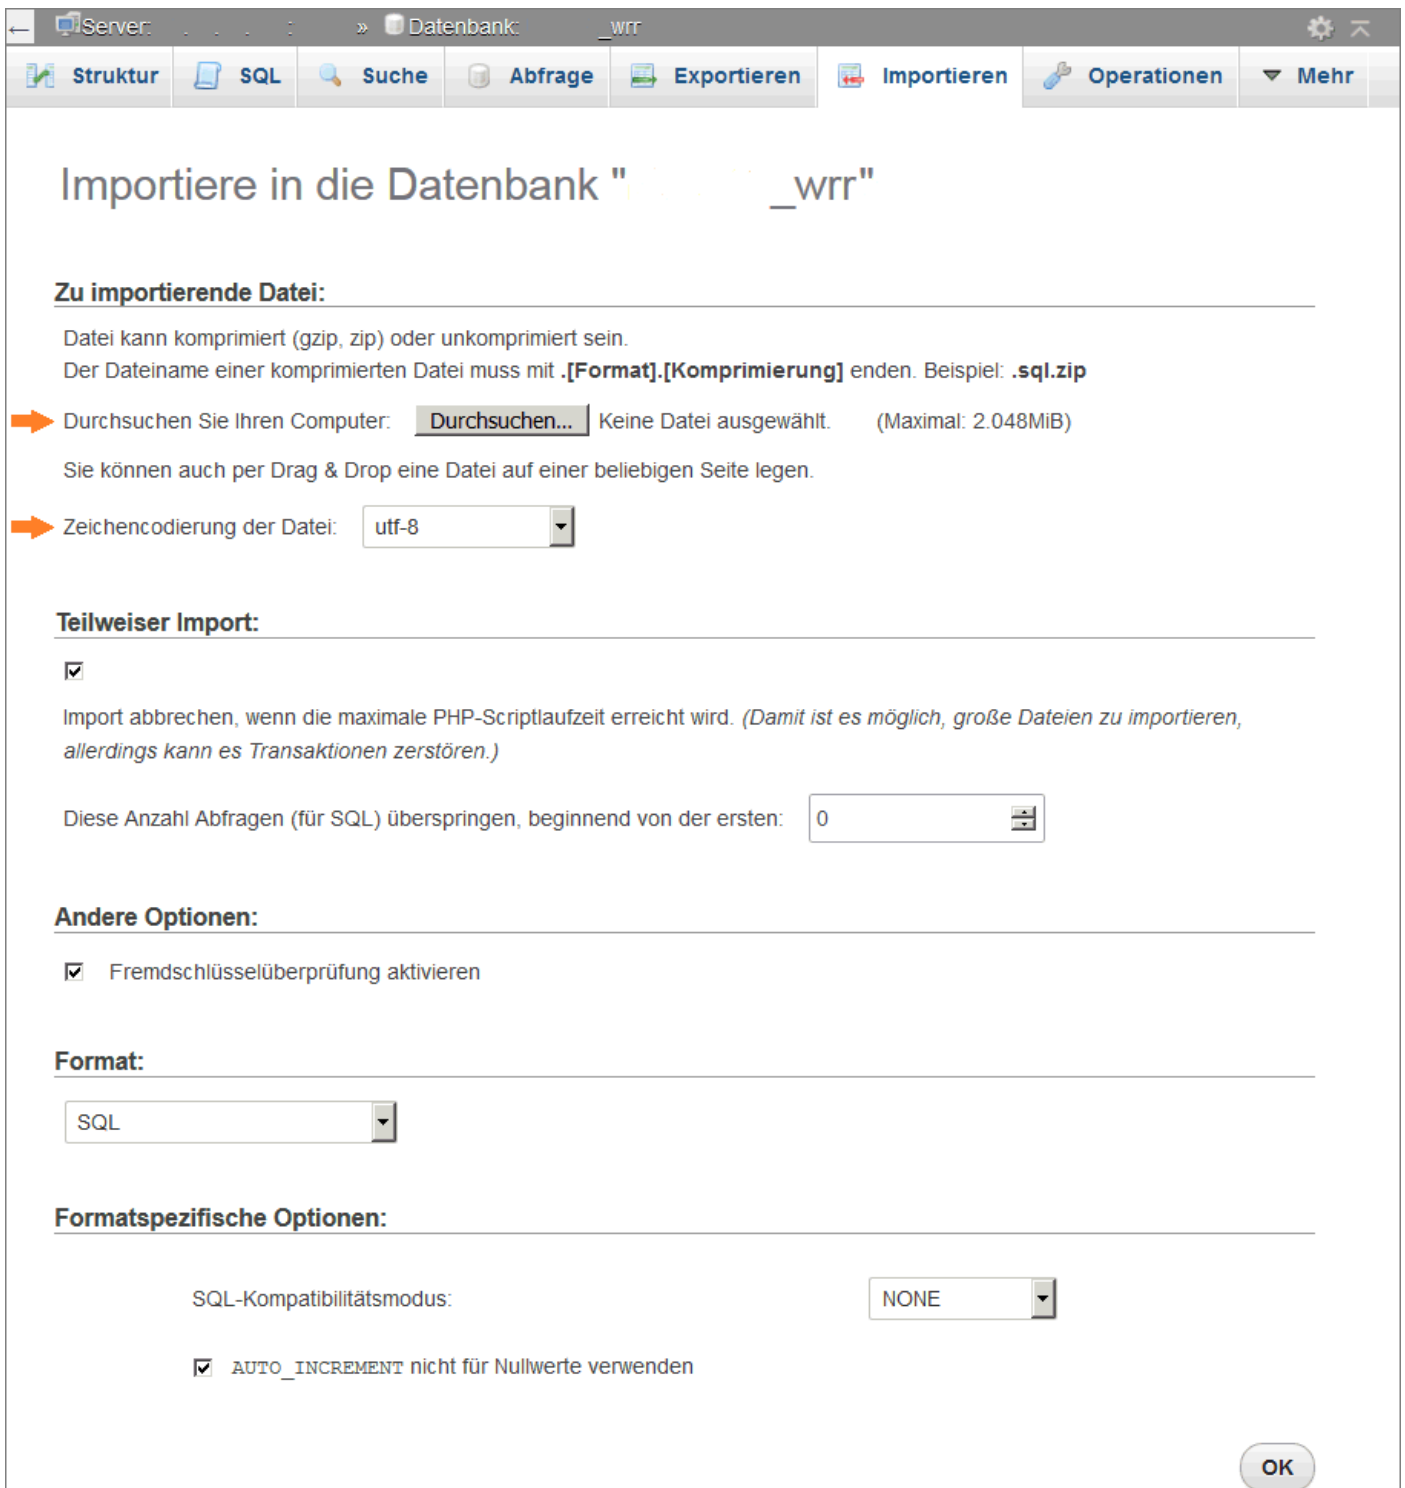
Server: . . . : » Datenbank: _wrr

Struktur | SQL | Suche | Abfrage | Exportieren | Importieren | Operationen | Mehr

Importiere in die Datenbank " _wrr"

Zu importierende Datei:

Datei kann komprimiert (gzip, zip) oder unkomprimiert sein.
Der Dateiname einer komprimierten Datei muss mit **.[Format].[Komprimierung]** enden. Beispiel: **.sql.zip**

Durchsuchen Sie Ihren Computer: Durchsuchen... Keine Datei ausgewählt. (Maximal: 2.048MiB)

Sie können auch per Drag & Drop eine Datei auf einer beliebigen Seite legen.

Zeichencodierung der Datei: utf-8

Teilweiser Import:

Import abbrechen, wenn die maximale PHP-Scriptlaufzeit erreicht wird. *(Damit ist es möglich, große Dateien zu importieren, allerdings kann es Transaktionen zerstören.)*

Diese Anzahl Abfragen (für SQL) überspringen, beginnend von der ersten: 0

Andere Optionen:

Fremdschlüsselüberprüfung aktivieren

Format:

SQL

Formatspezifische Optionen:

SQL-Kompatibilitätsmodus: NONE

AUTO_INCREMENT nicht für Nullwerte verwenden

OK